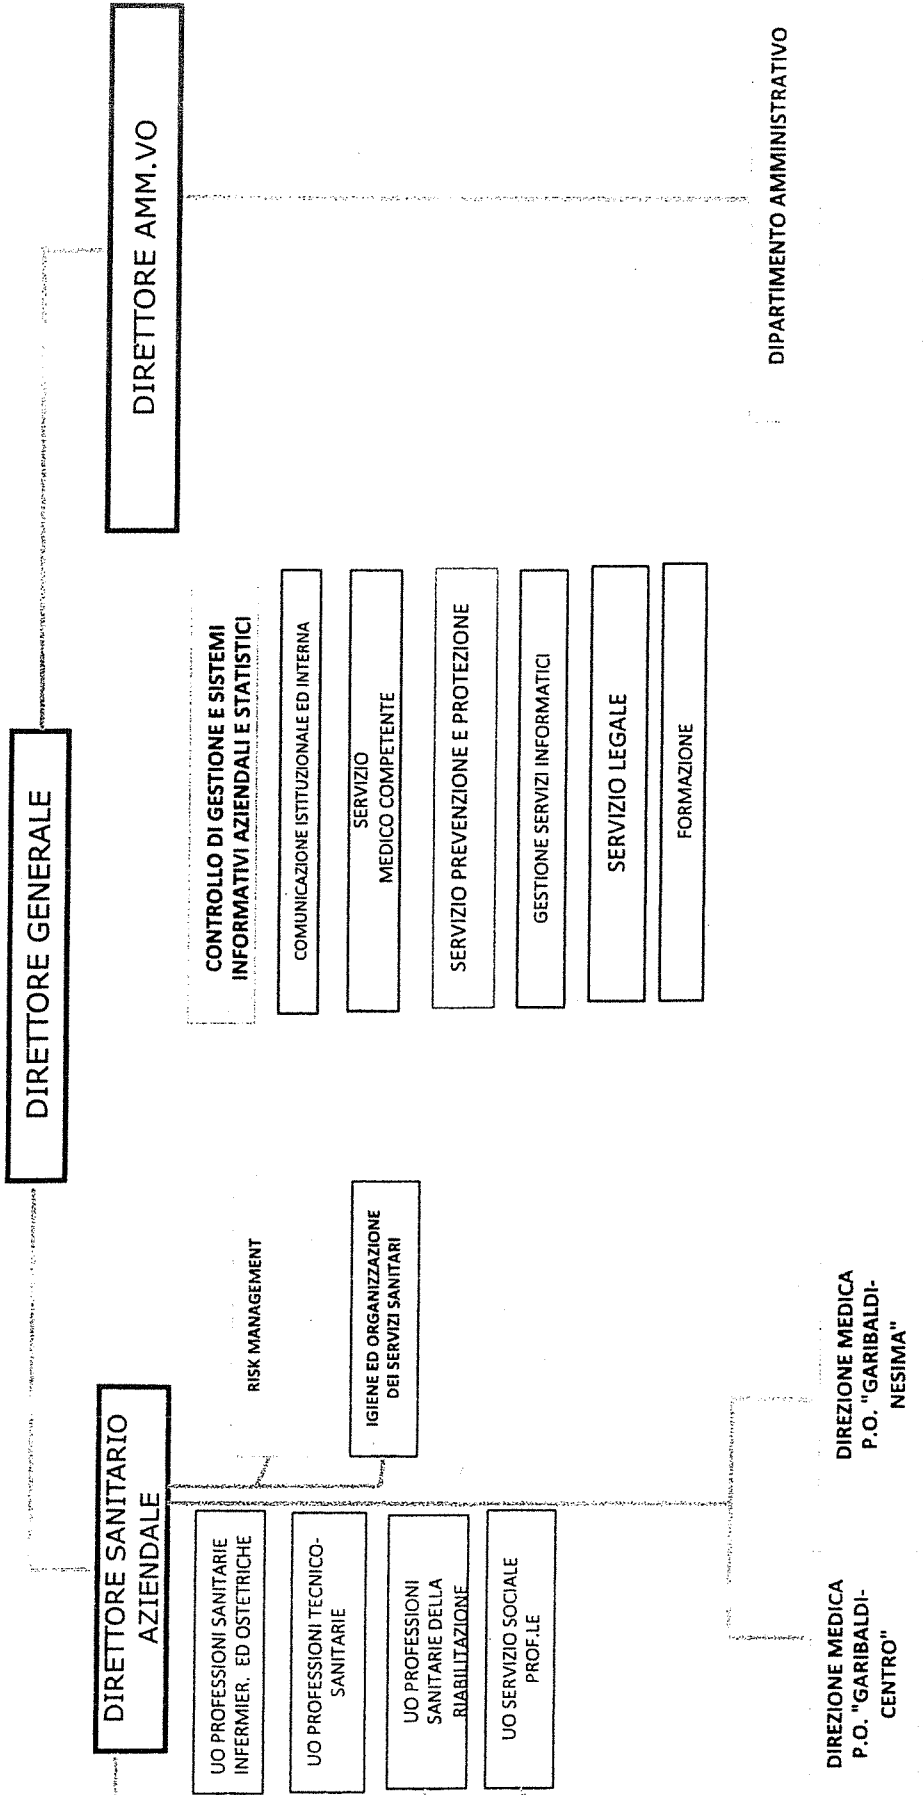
DIRETTORE GENERALE

DIRETTORE SANITARIO AZIENDALE

DIRETTORE AMM.VO

RISK MANAGEMENT

IGIENE ED ORGANIZZAZIONE DEI SERVIZI SANITARI

CONTROLLO DI GESTIONE E SISTEMI INFORMATIVI AZIENDALI E STATISTICI

COMUNICAZIONE ISTITUZIONALE ED INTERNA

SERVIZIO MEDICO COMPETENTE

SERVIZIO PREVENZIONE E PROTEZIONE

GESTIONE SERVIZI INFORMATICI

SERVIZIO LEGALE

FORMAZIONE

DIPARTIMENTO AMMINISTRATIVO

UO PROFESSIONI SANITARIE INFERMIER. ED OSTETRICHE

UO PROFESSIONI TECNICO-SANITARIE

UO PROFESSIONI SANITARIE DELLA RIABILITAZIONE

UO SERVIZIO SOCIALE PROF.LE

DIREZIONE MEDICA P.O. "GARIBALDI-CENTRO"

DIREZIONE MEDICA P.O. "GARIBALDI-NESIMA"